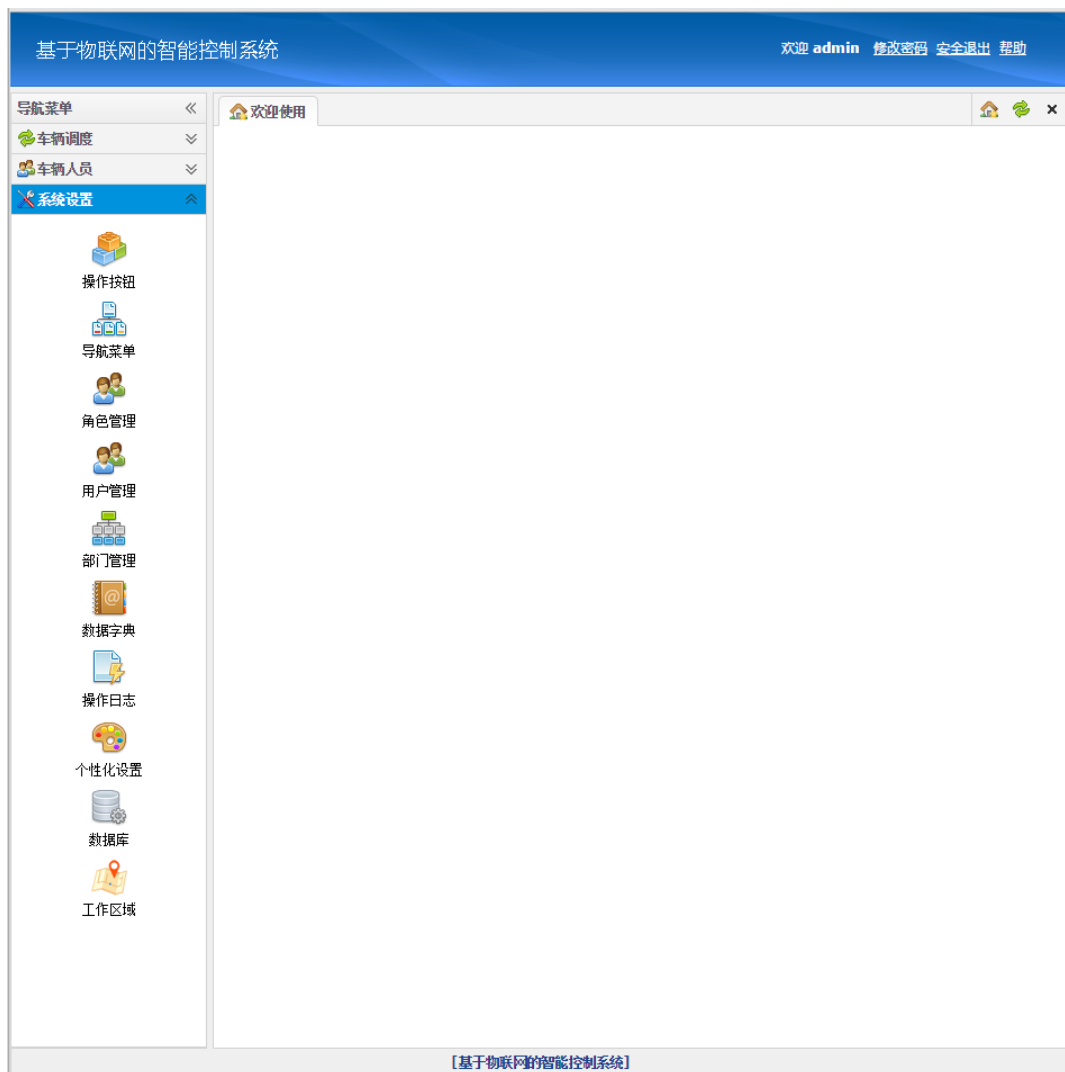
基于物联网的智能控制系统

欢迎 admin 修改密码 安全退出 帮助

导航菜单 «

车辆调度

车辆人员

系统设置

操作按钮

导航菜单

角色管理

用户管理

部门管理

数据字典

操作日志

个性化设置

数据库

工作区域

欢迎使用

×

[基于物联网的智能控制系统]